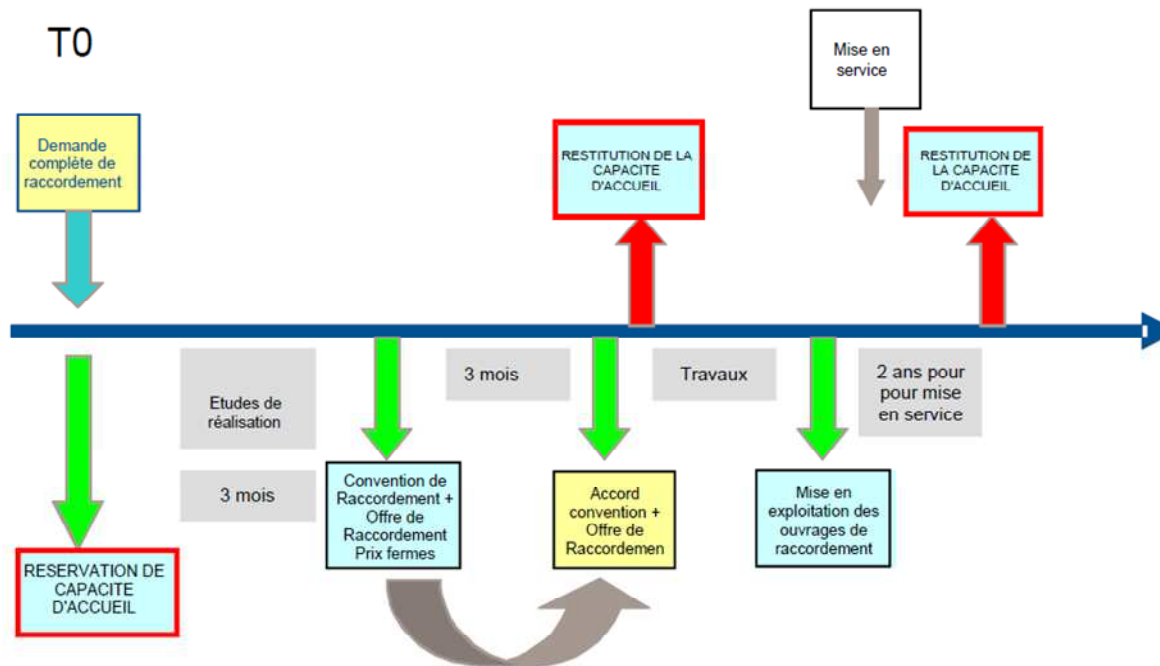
T0

Mise en service

Demande complète de raccordement

RESTITUTION DE LA CAPACITE D'ACCUEIL

RESTITUTION DE LA CAPACITE D'ACCUEIL

Etudes de réalisation

3 mois

Travaux

2 ans pour pour mise en service

3 mois

RESERVATION DE CAPACITE D'ACCUEIL

Convention de Raccordement + Offre de Raccordement Prix fermes

Accord convention + Offre de Raccordemen

Mise en exploitation des ouvrages de raccordement